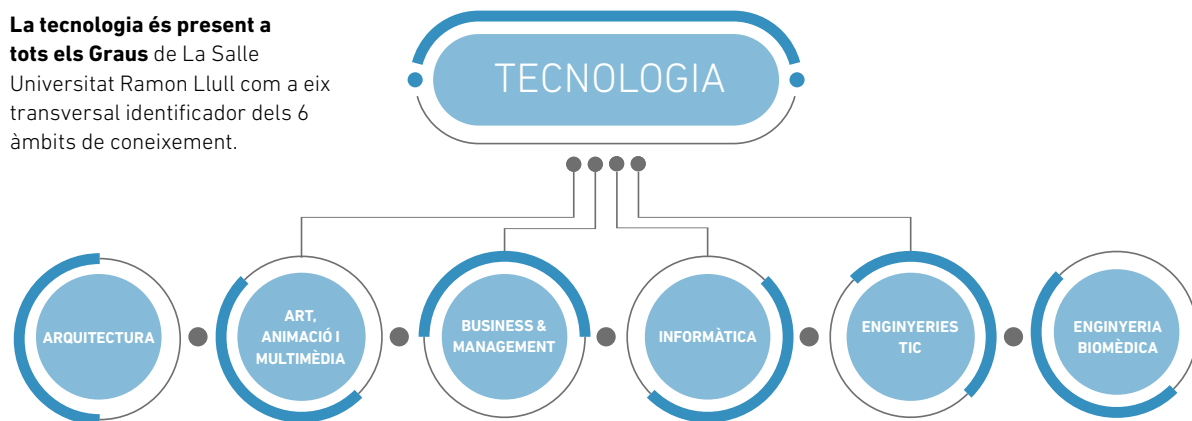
**La tecnologia és present a tots els Graus** de La Salle Universitat Ramon Llull com a eix transversal identificador dels 6 àmbits de coneixement.

TECNOLOGIA

ARQUITECTURA

ART, ANIMACIÓ I MULTIMÈDIA

BUSINESS & MANAGEMENT

INFORMÀTICA

ENGINYERIES TIC

ENGINYERIA BIOMÈDICA